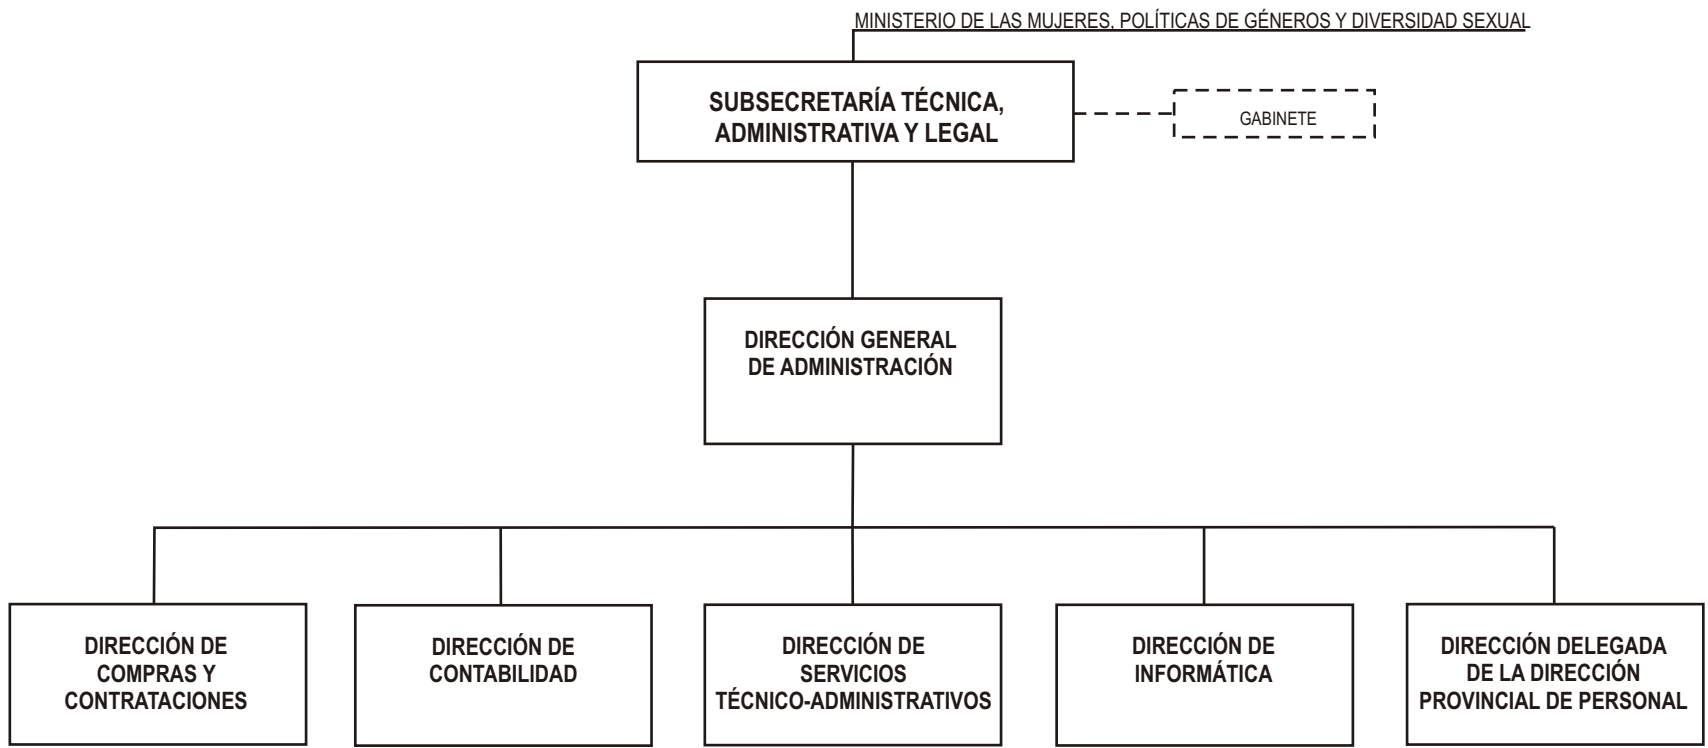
MINISTERIO DE LAS MUJERES, POLÍTICAS DE GÉNEROS Y DIVERSIDAD SEXUAL

SUBSECRETARÍA TÉCNICA, ADMINISTRATIVA Y LEGAL

GABINETE

DIRECCIÓN GENERAL DE ADMINISTRACIÓN

DIRECCIÓN DE COMPRAS Y CONTRATACIONES

DIRECCIÓN DE CONTABILIDAD

DIRECCIÓN DE SERVICIOS TÉCNICO-ADMINISTRATIVOS

DIRECCIÓN DE INFORMÁTICA

DIRECCIÓN DELEGADA DE LA DIRECCIÓN PROVINCIAL DE PERSONAL